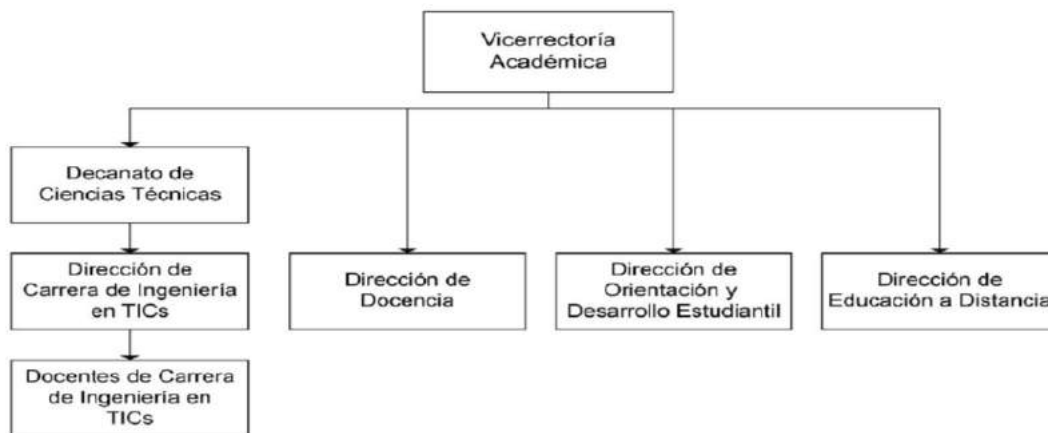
Vicerrectoría Académica

Decanato de Ciencias Técnicas

Dirección de Carrera de Ingeniería en TICs

Docentes de Carrera de Ingeniería en TICs

Dirección de Docencia

Dirección de Orientación y Desarrollo Estudiantil

Dirección de Educación a Distancia